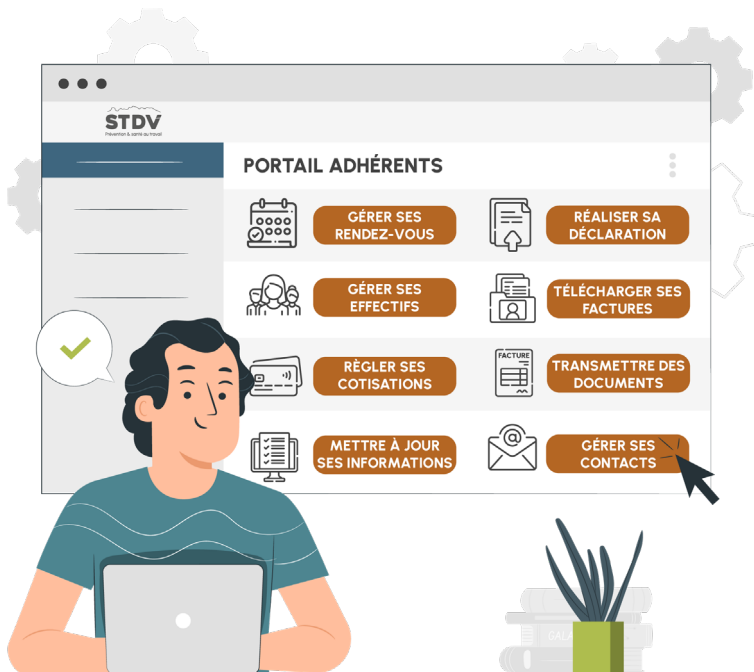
STDV
Prévention & santé au travail

PORTAIL ADHÉRENTS

GÉRER SES RENDEZ-VOUS

RÉALISER SA DÉCLARATION

GÉRER SES EFFECTIFS

TÉLÉCHARGER SES FACTURES

RÈGLER SES COTISATIONS

FACTURE

TRANSMETTRE DES DOCUMENTS

METTRE À JOUR SES INFORMATIONS

GÉRER SES CONTACTS

GALA